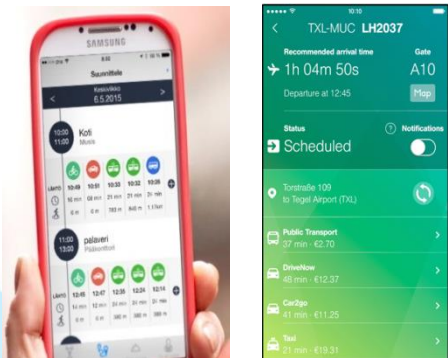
SAMSUNG

Suunnittele

Keskiviikko
6.5.2015

10:00
11:00
Koti
Moisio

LÄHTÖ
10:09 10:10 10:32 10:32 10:39
58 min 59 min 32 min 31 min 21 min
6 m 80 m 160 m 360 m 1.1 km

11:00
13:00
palaveri
Pääkonttori

LÄHTÖ
12:47 12:47 12:35 12:24 12:14
33 min 13 min 25 min 36 min 46 min
6 m 80 m 380 m 380 m

10:10

TXL-MUC LH2037

Recommended arrival time
1h 04m 50s
Gate
A10

Departure at 12:45
Map

Status
Notifications
Scheduled

Torstraße 109
to Tegel Airport (TXL)

Public Transport
37 min · €2.70

DriveNow
48 min · €12.37

Car2go
41 min · €11.25

Taxi
21 min · €19.31